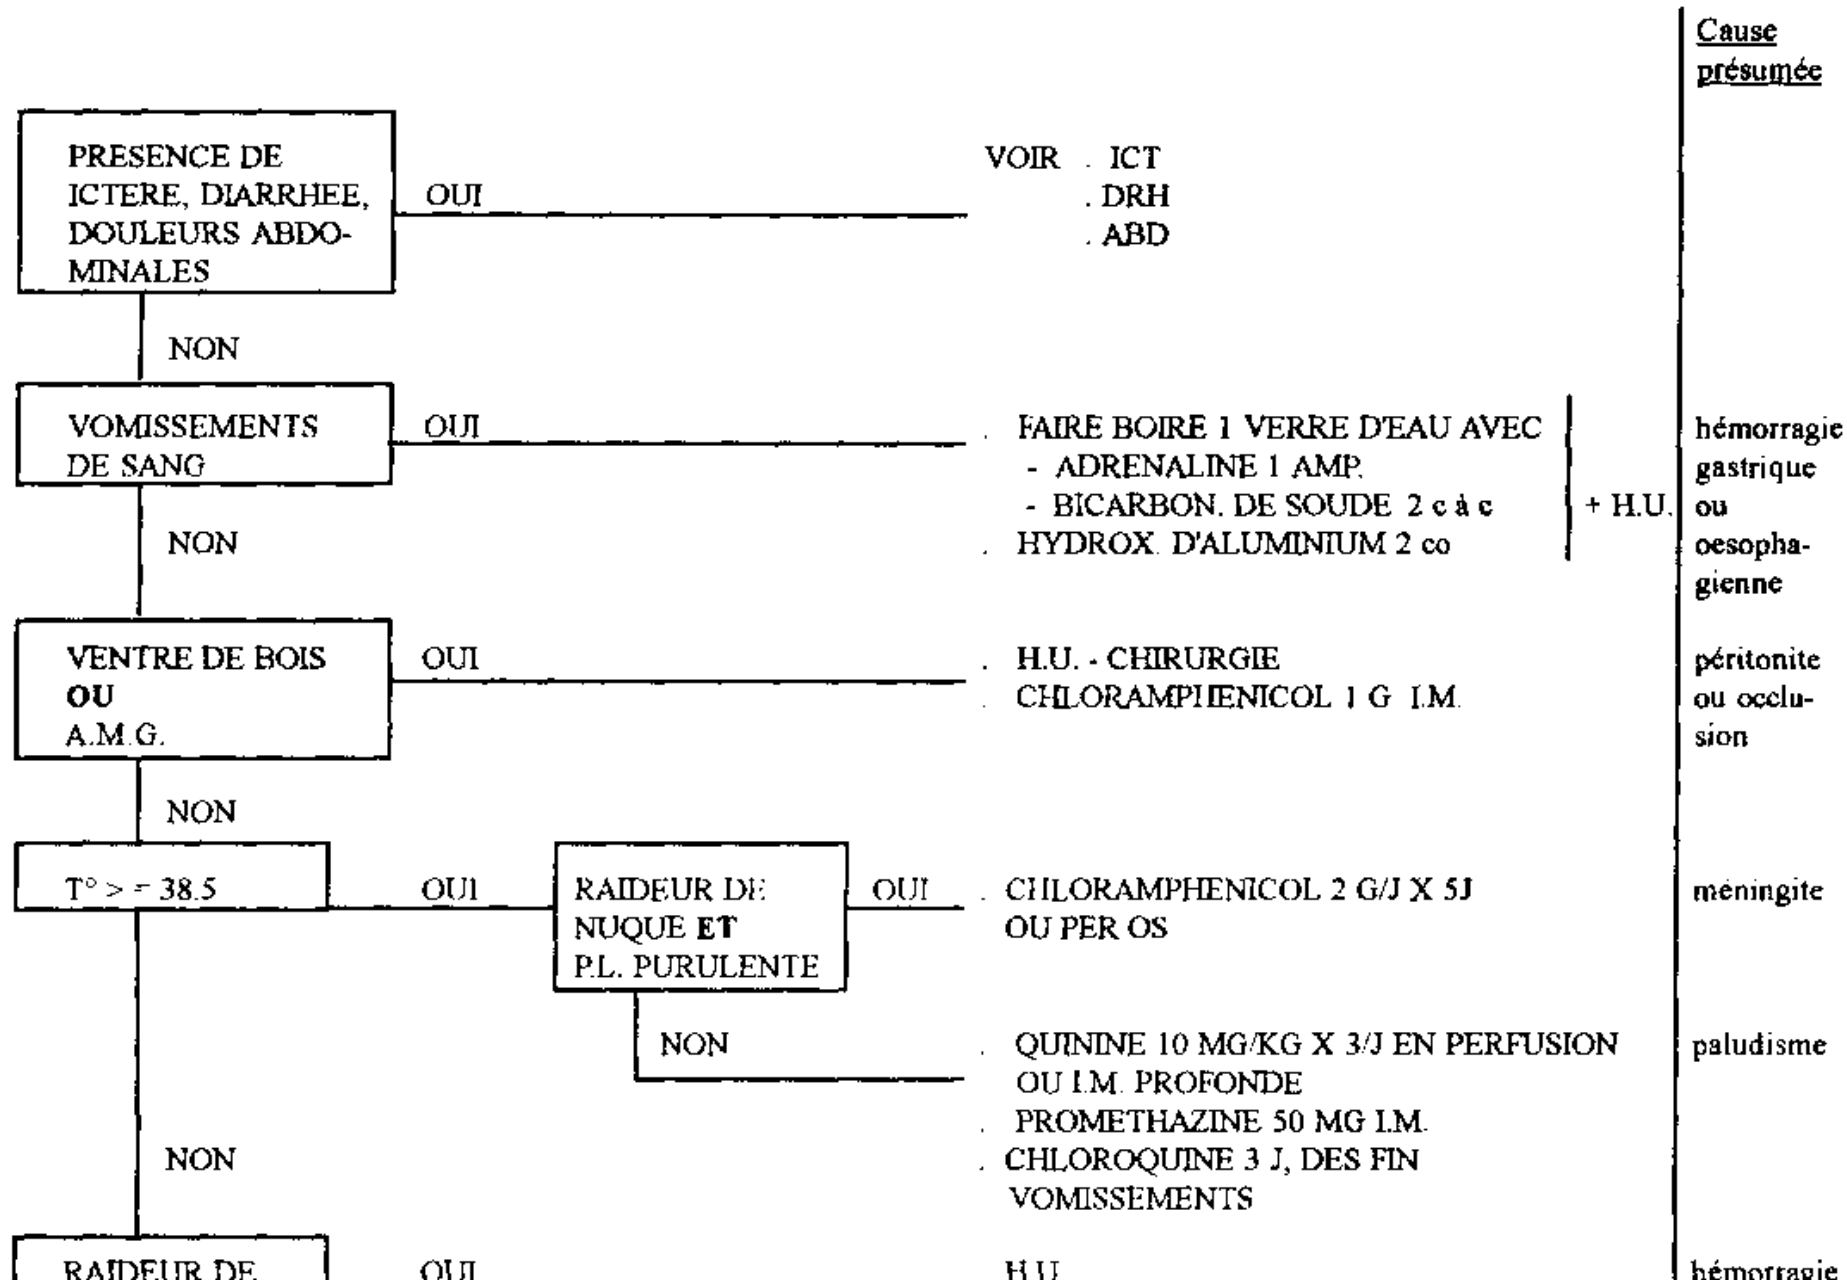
Cause présumée

PRESENCE DE ICTERE, DIARRHEE, DOULEURS ABDOMINALES

OUI

VOIR . ICT
. DRH
. ABD

NON

VOMISSEMENTS DE SANG

OUI

. FAIRE BOIRE 1 VERRE D'EAU AVEC
- ADRENALINE 1 AMP.
- BICARBON. DE SOUDE 2 c à c
. HYDROX. D'ALUMINIUM 2 co

+ H.U.

hémorragie gastrique ou oesophagienne

NON

VENTRE DE BOIS
OU
A.M.G.

OUI

. H.U. - CHIRURGIE
. CHLORAMPHENICOL 1 G I.M.

péritonite ou occlusion

NON

T° > = 38.5

OUI

RAIDEUR DE NUQUE ET P.L. PURULENTE

OUI

. CHLORAMPHENICOL 2 G/J X 5J
OU PER OS

méningite

NON

. QUININE 10 MG/KG X 3/J EN PERFUSION OU I.M. PROFONDE
. PROMETHAZINE 50 MG I.M.
. CHLOROQUINE 3 J, DES FIN VOMISSEMENTS

paludisme

NON

RAIDEUR DE

OUI

H.U.

hémorragie